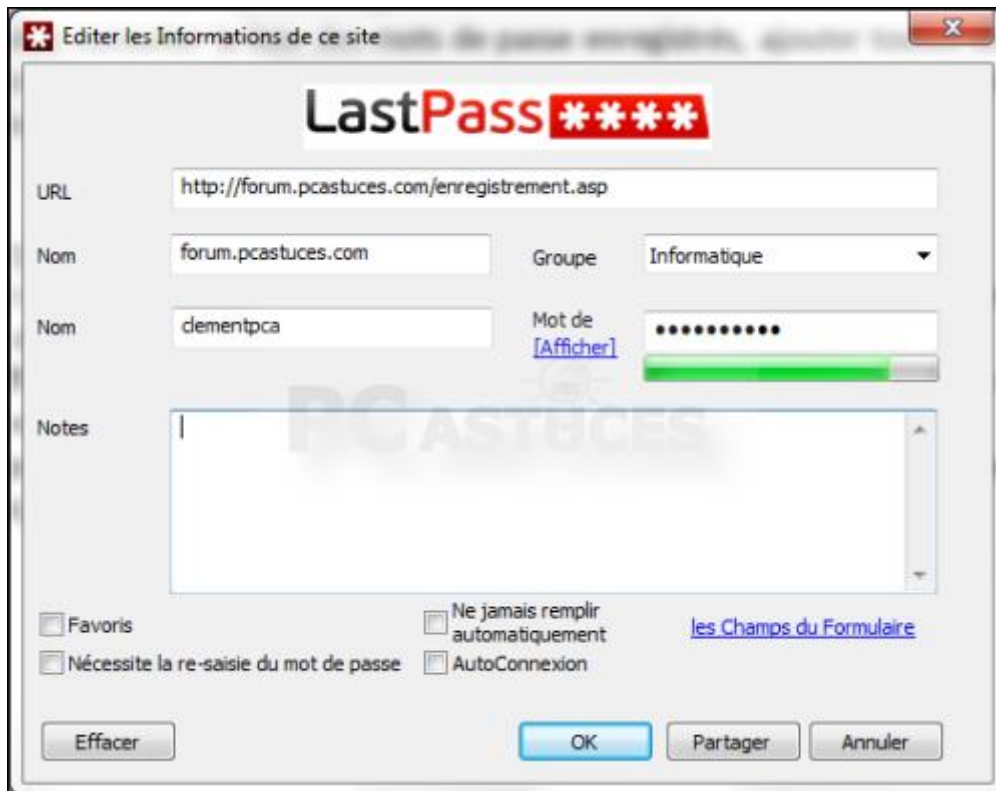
Editer les Informations de ce site

LastPass****

URL http://forum.pcastuces.com/enregistrement.asp

Nom forum.pcastuces.com

Groupe Informatique

Nom clementpca

Mot de [Afficher] •••••••••••

PC ASTUCES

Notes

Favoris

Nécessite la re-saisie du mot de passe

Ne jamais remplir automatiquement

AutoConnexion

les Champs du Formulaire

Effacer

OK

Partager

Annuler